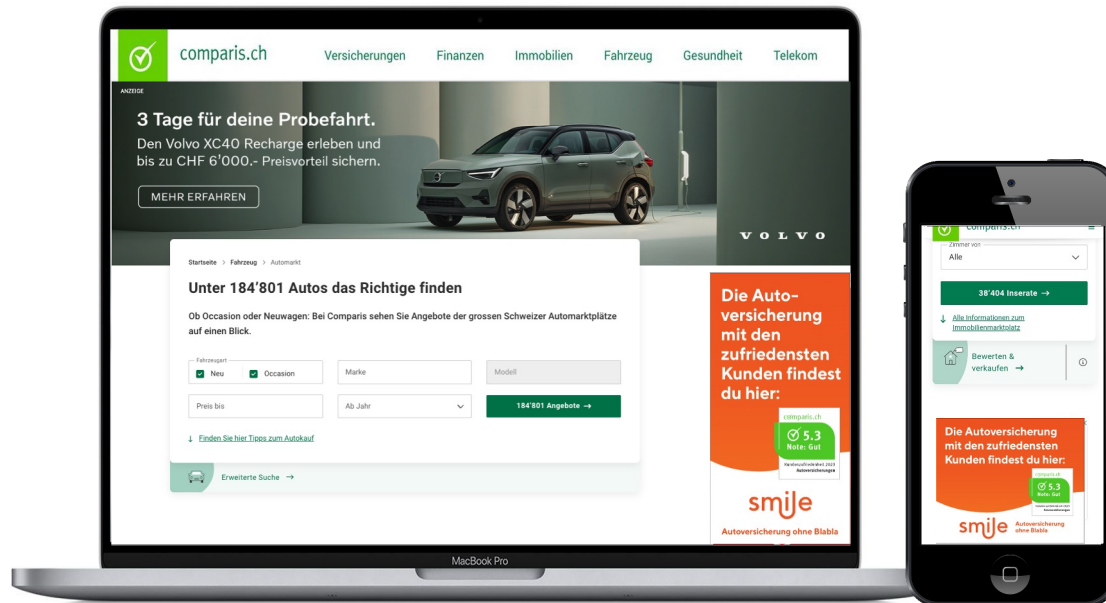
comparis.ch
Versicherungen Finanzen Immobilien Fahrzeug Gesundheit Telekom

ANZEIGE
3 Tage für deine Probefahrt.
Den Volvo XC40 Recharge erleben und bis zu CHF 6'000.- Preisvorteil sichern.
MEHR ERFAHREN
VOLVO

Startseite > Fahrzeug > Automarkt
Unter 184'801 Autos das Richtige finden
Ob Occasion oder Neuwagen: Bei Comparis sehen Sie Angebote der grossen Schweizer Automarktplätze auf einen Blick.
Fahrzeugart
Neu Occasion
Marke
Modell
Preis bis
Ab Jahr
184'801 Angebote →
↓ Finden Sie hier Tipps zum Autokauf
Erweiterte Suche →

Die Autoversicherung mit den zufriedensten Kunden findest du hier:
comparis.ch
5.3
Note: Gut
Kundenzufriedenheit 2023
Autoversicherungen
smile
Autoversicherung ohne Blabla

MacBook Pro

comparis.ch
Zimmer von
Alle
38'404 Inserate →
↓ Alle Informationen zum Immobilienmarktplatz
Bewerten & verkaufen →

Die Autoversicherung mit den zufriedensten Kunden findest du hier:
comparis.ch
5.3
Note: Gut
smile
Autoversicherung ohne Blabla